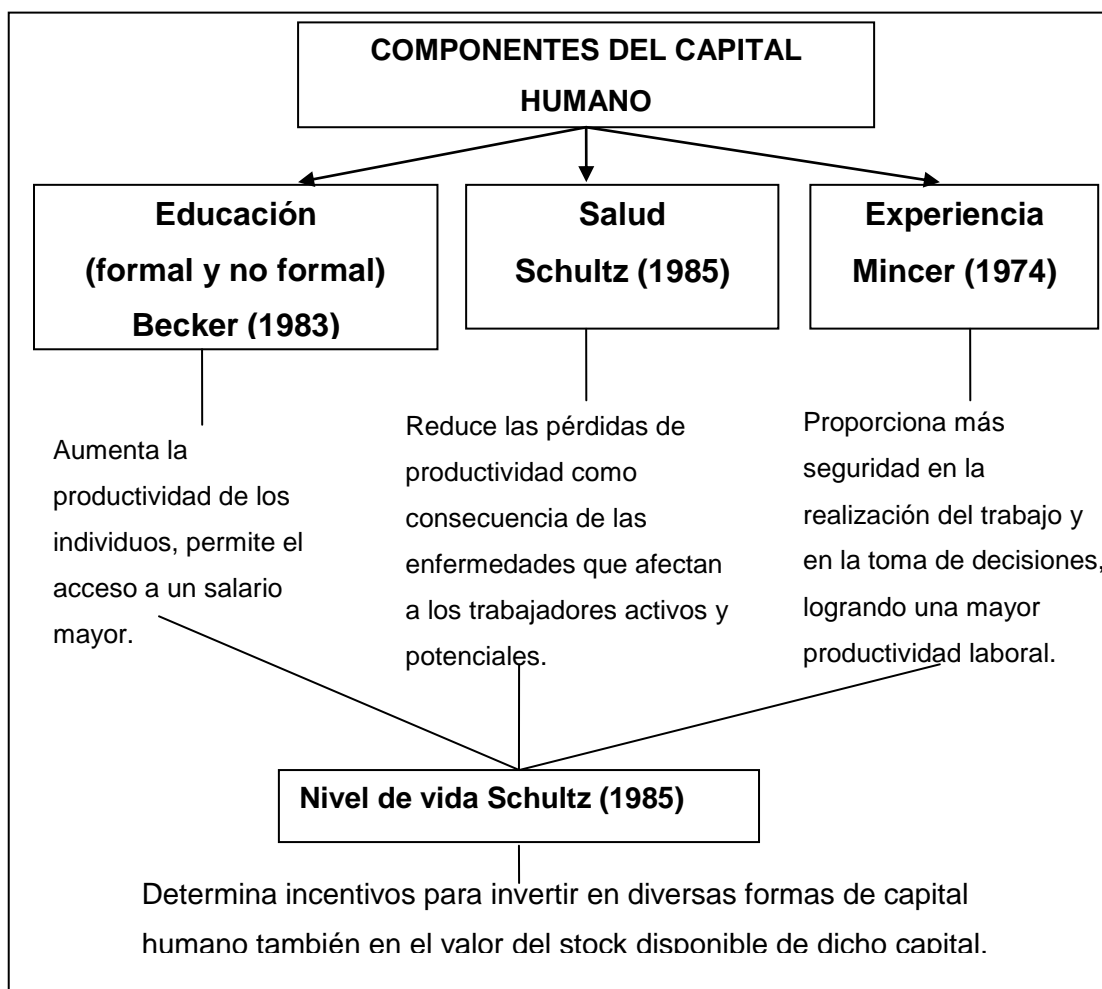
COMPONENTES DEL CAPITAL HUMANO

Educación (formal y no formal) Becker (1983)

Salud Schultz (1985)

Experiencia Mincer (1974)

Aumenta la productividad de los individuos, permite el acceso a un salario mayor.

Reduce las pérdidas de productividad como consecuencia de las enfermedades que afectan a los trabajadores activos y potenciales.

Proporciona más seguridad en la realización del trabajo y en la toma de decisiones, logrando una mayor productividad laboral.

Nivel de vida Schultz (1985)

Determina incentivos para invertir en diversas formas de capital humano también en el valor del stock disponible de dicho capital.